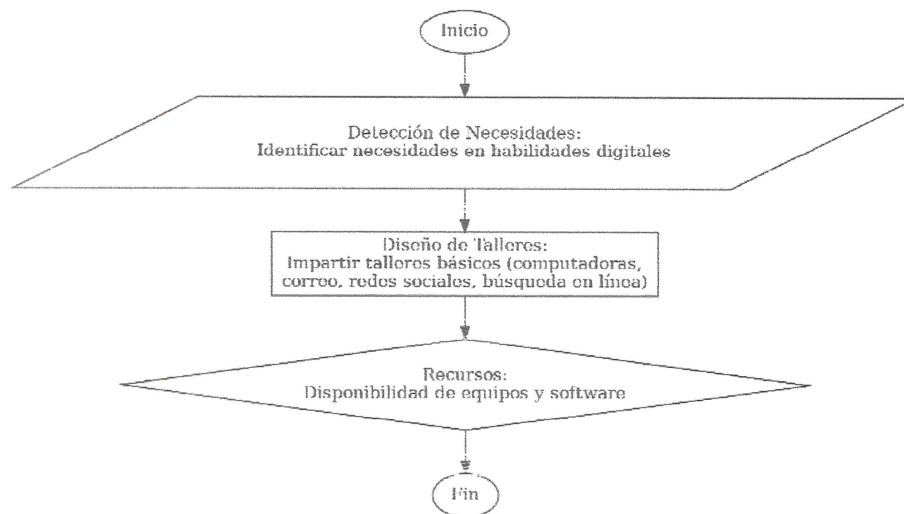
Inicio

Detección de Necesidades:
Identificar necesidades en habilidades digitales

Diseño de Talleres:
Impartir talleres básicos (computadoras, correo, redes sociales, búsqueda en línea)

Recursos:
Disponibilidad de equipos y software

Fin